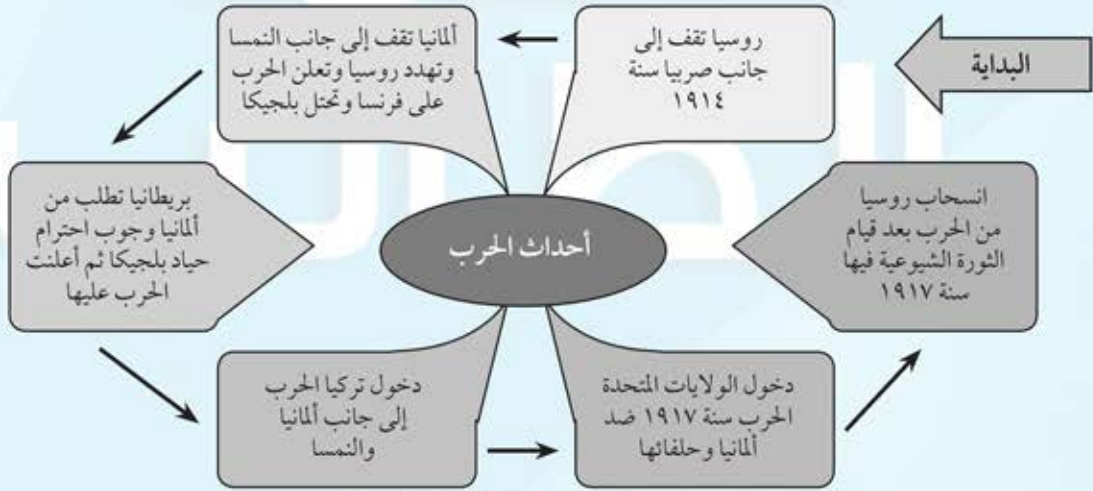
البداية

روسيا تقف إلى جانب صربيا سنة ١٩١٤

ألمانيا تقف إلى جانب النمسا وتهدد روسيا وتعلن الحرب على فرنسا وتحتل بلجيكا

بريطانيا تطلب من ألمانيا وجوب احترام حياد بلجيكا ثم أعلنت الحرب عليها

أحداث الحرب

دخول تركيا الحرب إلى جانب ألمانيا والنمسا

دخول الولايات المتحدة الحرب سنة ١٩١٧ ضد ألمانيا وحلفائها

انسحاب روسيا من الحرب بعد قيام الثورة الشيوعية فيها سنة ١٩١٧